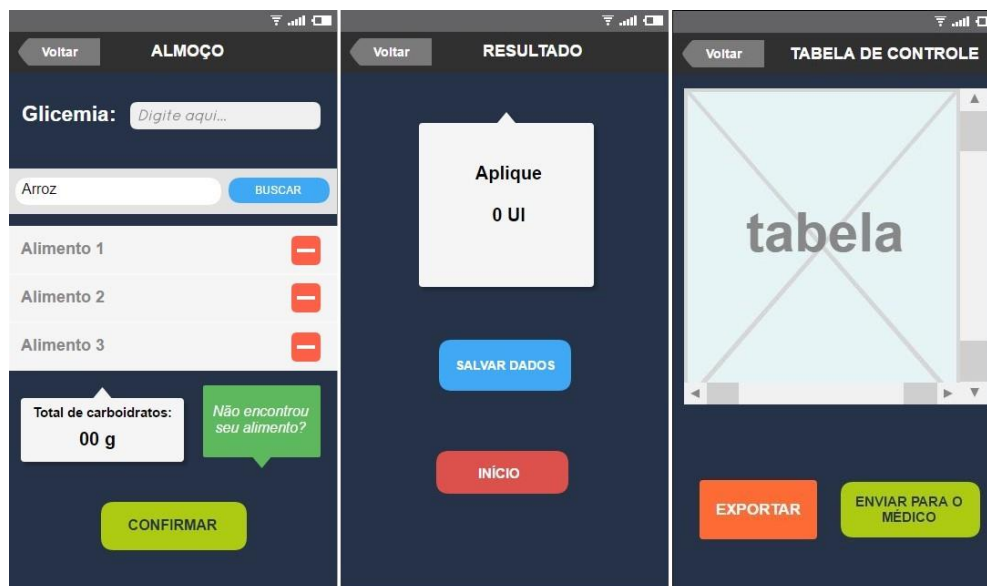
Voltar ALMOÇO

Glicemia: Digite aqui...

Arroz BUSCAR

Alimento 1

Alimento 2

Alimento 3

Total de carboidratos:
00 g

Não encontrou seu alimento?

CONFIRMAR

Voltar RESULTADO

Aplique
0 UI

SALVAR DADOS

INÍCIO

Voltar TABELA DE CONTROLE

tabela

EXPORTAR

ENVIAR PARA O MÉDICO